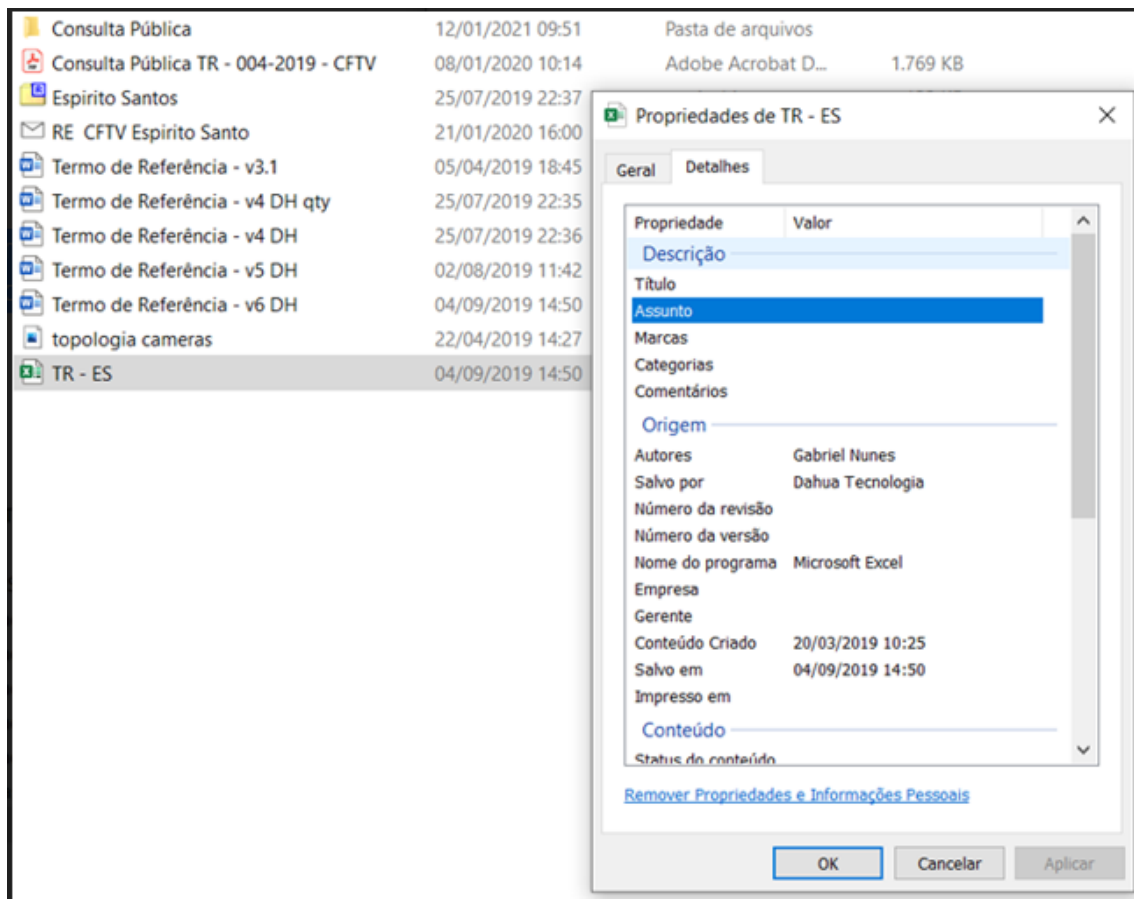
| | | | |
|---|---|---|---|
| Consulta Pública | 12/01/2021 09:51 | Pasta de arquivos | |
| Consulta Pública TR - 004-2019 - CFTV | 08/01/2020 10:14 | Adobe Acrobat D... | 1.769 KB |
| Espirito Santos | 25/07/2019 22:37 | | |
| RE CFTV Espirito Santo | 21/01/2020 16:00 | | |
| Termo de Referência - v3.1 | 05/04/2019 18:45 | | |
| Termo de Referência - v4 DH qty | 25/07/2019 22:35 | | |
| Termo de Referência - v4 DH | 25/07/2019 22:36 | | |
| Termo de Referência - v5 DH | 02/08/2019 11:42 | | |
| Termo de Referência - v6 DH | 04/09/2019 14:50 | | |
| topologia cameras | 22/04/2019 14:27 | | |
| TR - ES | 04/09/2019 14:50 | | |

Propriedades de TR - ES

Geral Detalhes

| Propriedade | Valor |
|---|---|
| Descrição | |
| Título | |
| Assunto | |
| Marcas | |
| Categorias | |
| Comentários | |
| Origem | |
| Autores | Gabriel Nunes |
| Salvo por | Dahua Tecnologia |
| Número da revisão | |
| Número da versão | |
| Nome do programa | Microsoft Excel |
| Empresa | |
| Gerente | |
| Conteúdo Criado | 20/03/2019 10:25 |
| Salvo em | 04/09/2019 14:50 |
| Impresso em | |
| Conteúdo | |
| Status do conteúdo | |

Remover Propriedades e Informações Pessoais

OK Cancelar Aplicar